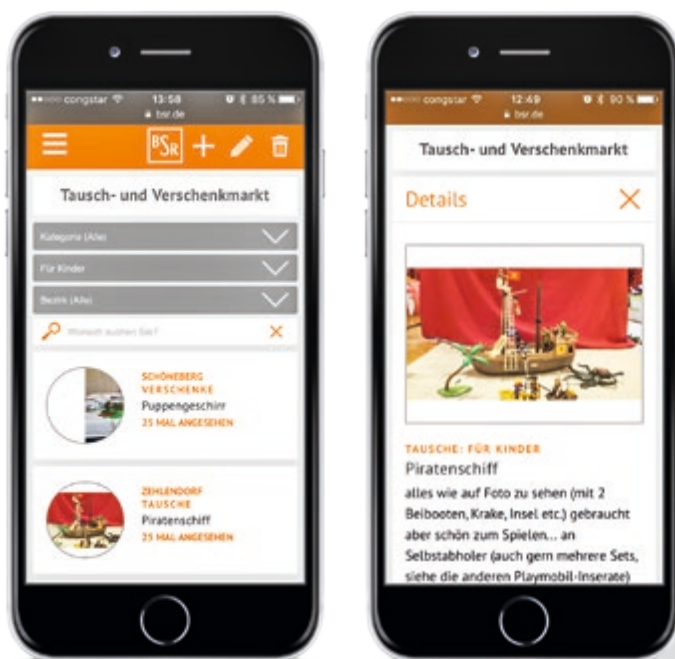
congstar 13:58 85 %
bsr.de

BSR

Tausch- und Verschenkmarkt

Kategorie (Alle)

Für Kinder

Bezirk (Alle)

Wonach suchen Sie?

SCHÖNEBERG
VERSCHENKE
Puppengeschirr
25 MAL ANGESEHEN

ZEHLENDORF
TAUSCHE
Piratenschiff
25 MAL ANGESEHEN

congstar 12:49 90 %
bsr.de

Tausch- und Verschenkmarkt

Details

TAUSCHE: FÜR KINDER
Piratenschiff

alles wie auf Foto zu sehen (mit 2 Beibooten, Krake, Insel etc.) gebraucht aber schön zum Spielen... an Selbstabholer (auch gern mehrere Sets, siehe die anderen Playmobil-Inserate)